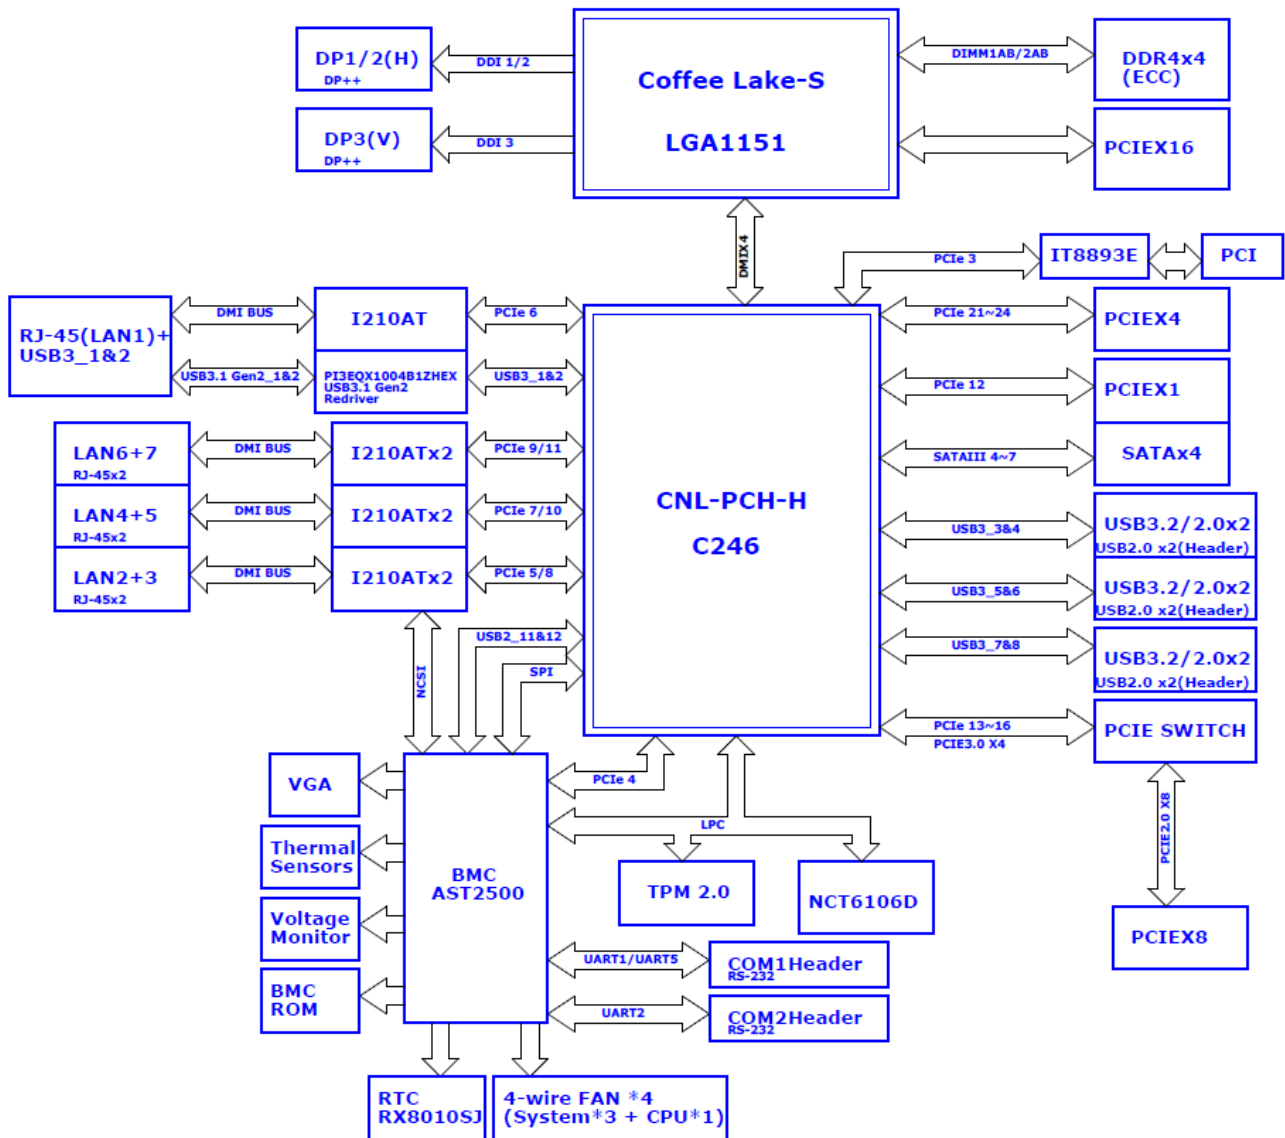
DP1/2(H)
DP++

DDI 1/2

Coffee Lake-S

LGA1151

DIMM1AB/2AB

DDR4x4
(ECC)

DP3(V)
DP++

DDI 3

PCIEX16

DMIX4

PCIe 3

IT8893E

PCI

RJ-45(LAN1)+
USB3_1&2

DMI BUS

I210AT

PCIe 6

PCIe 21~24

PCIEX4

USB3.1 Gen2_1&2

PI3EQX1004B1ZHEX
USB3.1 Gen2
Redriver

USB3_1&2

PCIe 12

PCIEX1

LAN6+7
RJ-45x2

DMI BUS

I210ATx2

PCIe 9/11

SATAIII 4~7

SATAx4

CNL-PCH-H

C246

LAN4+5
RJ-45x2

DMI BUS

I210ATx2

PCIe 7/10

USB3_3&4

USB3.2/2.0x2
USB2.0 x2(Header)

LAN2+3
RJ-45x2

DMI BUS

I210ATx2

PCIe 5/8

USB3_5&6

USB3.2/2.0x2
USB2.0 x2(Header)

USB2_11&12

NCSI

SPI

USB3_7&8

USB3.2/2.0x2
USB2.0 x2(Header)

PCIe 13~16
PCIE3.0 X4

PCIE SWITCH

VGA

PCIe 4

PCIE2.0 X8

LPC

Thermal
Sensors

BMC
AST2500

TPM 2.0

NCT6106D

PCIEX8

Voltage
Monitor

UART1/UART5

COM1Header
RS-232

BMC
ROM

UART2

COM2Header
RS-232

RTC
RX8010SJ

4-wire FAN *4
(System*3 + CPU*1)